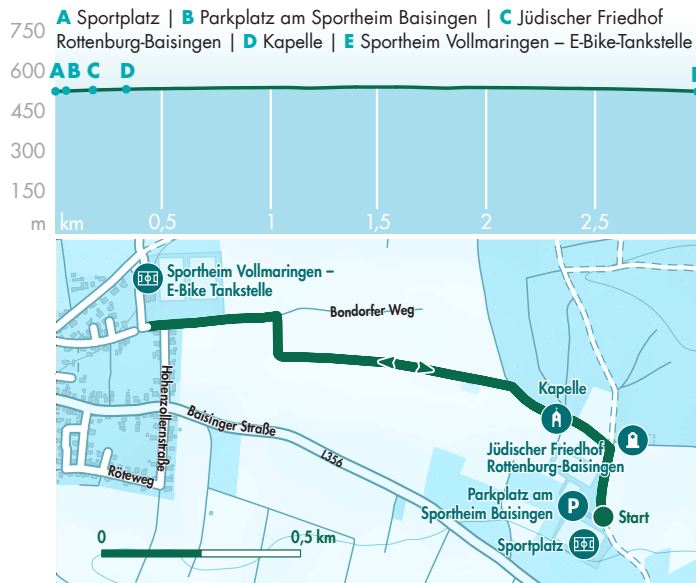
A Sportplatz | B Parkplatz am Sportheim Baisingen | C Jüdischer Friedhof Rottenburg-Baisingen | D Kapelle | E Sportheim Vollmaringen – E-Bike-Tankstelle

750
600
450
300
150
m

A B C D E

km 0,5 1 1,5 2 2,5

Sportheim Vollmaringen – E-Bike Tankstelle
Bondorfer Weg
Hohenzollernstraße
Baisinger Straße
L356
Röteweg
Kapelle
Jüdischer Friedhof Rottenburg-Baisingen
Parkplatz am Sportheim Baisingen
Start
Sportplatz
0
0,5 km